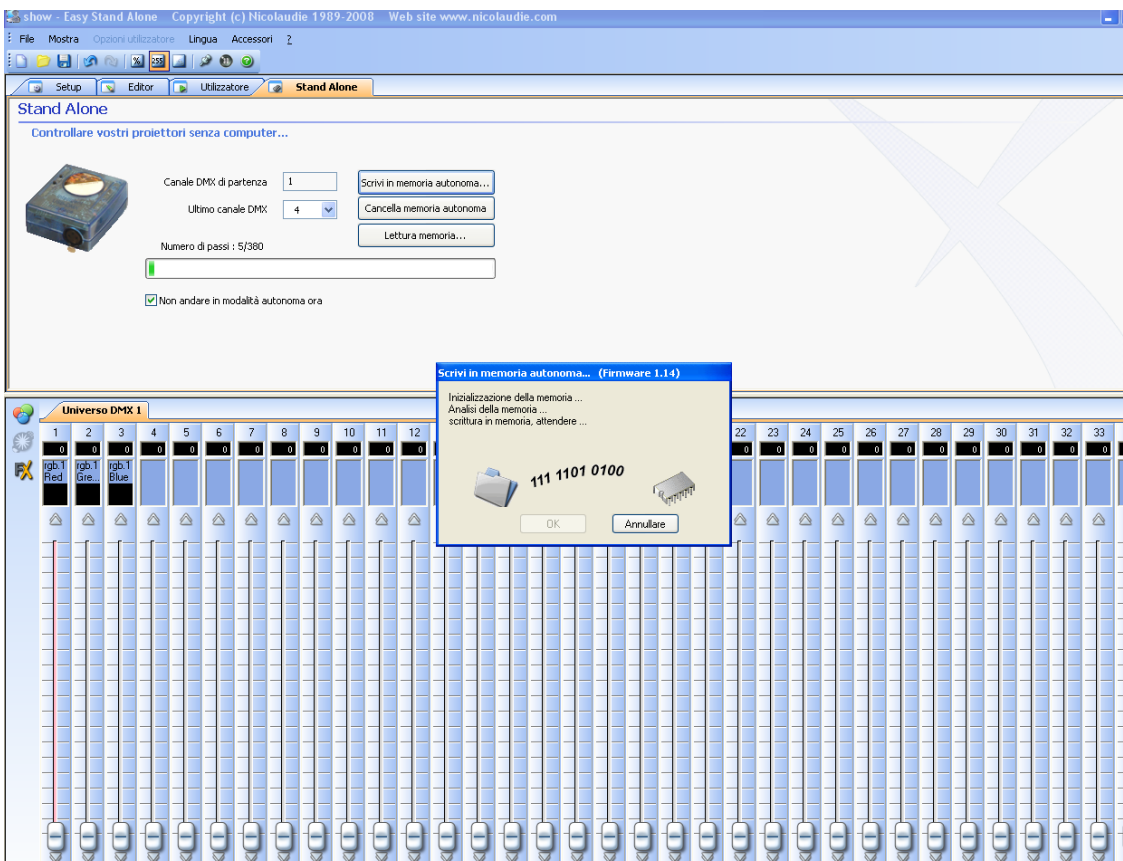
show - Easy Stand Alone Copyright (c) Nicolaudie 1989-2008 Web site www.nicolaudie.com

File Mostra Opzioni utilizzatore Lingua Accessori ?

Setup Editor Utilizzatore Stand Alone

Stand Alone

Controllare vostri proiettori senza computer...

Canale DMX di partenza 1

Ultimo canale DMX 4

Scrivi in memoria autonoma...

Cancella memoria autonoma

Lettura memoria...

Numero di passi : 5/380

Non andare in modalità autonoma ora

Universo DMX 1

FX

1 2 3 4 5 6 7 8 9 10 11 12 22 23 24 25 26 27 28 29 30 31 32 33

rgb.1 Red rgb.1 Gre... rgb.1 Blue

Scrivi in memoria autonoma... (Firmware 1.14)

Inizializzazione della memoria ...
Analisi della memoria ...
scrittura in memoria, attendere ...

111 1101 0100

OK Annullare